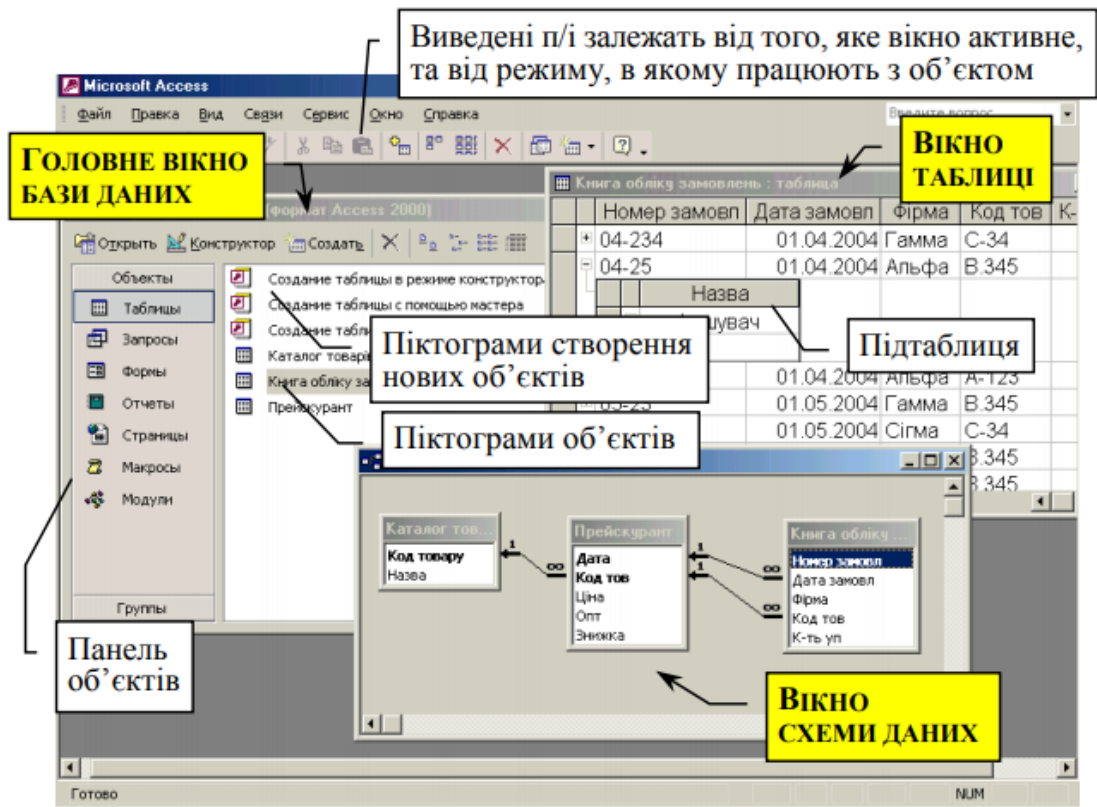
Виведені п/і залежать від того, яке вікно активне, та від режиму, в якому працюють з об'єктом

Microsoft Access

Файл Правка Вид Связи Сервис Окно Справка

Введите вопрос

Головне вікно бази даних

[формат Access 2000]

Открыть Конструктор Создать

Объекты

Таблицы

Запросы

Формы

Отчеты

Страницы

Макросы

Модули

Группы

Создание таблицы в режиме конструктора

Создание таблицы с помощью мастера

Создание табл

Каталог товар

Книга обліку за

Прейскурант

Вікно таблиці

Книга обліку замовлень : таблица

| | Номер замовл | Дата замовл | Фірма | Код тов | К- |
|---|---|---|---|---|---|
| + | 04-234 | 01.04.2004 | Гамма | С-34 | |
| − | 04-25 | 01.04.2004 | Альфа | В.345 | |
| | | 01.04.2004 | Альфа | А-123 | |
| | 05-23 | 01.05.2004 | Гамма | В.345 | |
| | | 01.05.2004 | Сігма | С-34 | |
| | | | | В.345 | |
| | | | | В.345 | |

Назва

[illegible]ачувач

Підтаблиця

Піктограми створення нових об'єктів

Піктограми об'єктів

Каталог тов...

Код товару

Назва

Прейскурант

Дата

Код тов

Ціна

Опт

Знижка

Книга обліку ...

Номер замовл

Дата замовл

Фірма

Код тов

К-ть уп

1

1

1

∞

∞

∞

Панель об'єктів

Вікно схеми даних

Готово

NUM